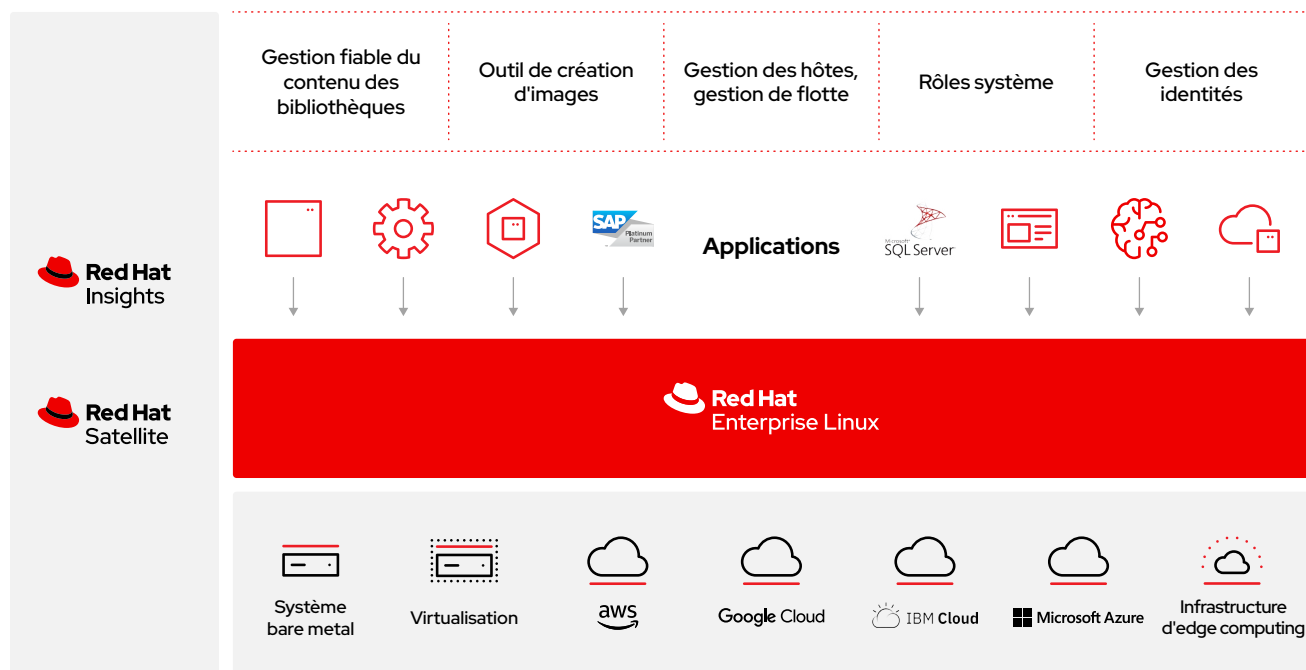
Red Hat Insights

Red Hat Satellite

Gestion fiable du contenu des bibliothèques

Outil de création d'images

Gestion des hôtes, gestion de flotte

Rôles système

Gestion des identités

SAP Platinum Partner

Applications

Microsoft SQL Server

Red Hat Enterprise Linux

Système bare metal

Virtualisation

aws

Google Cloud

IBM Cloud

Microsoft Azure

Infrastructure d'edge computing